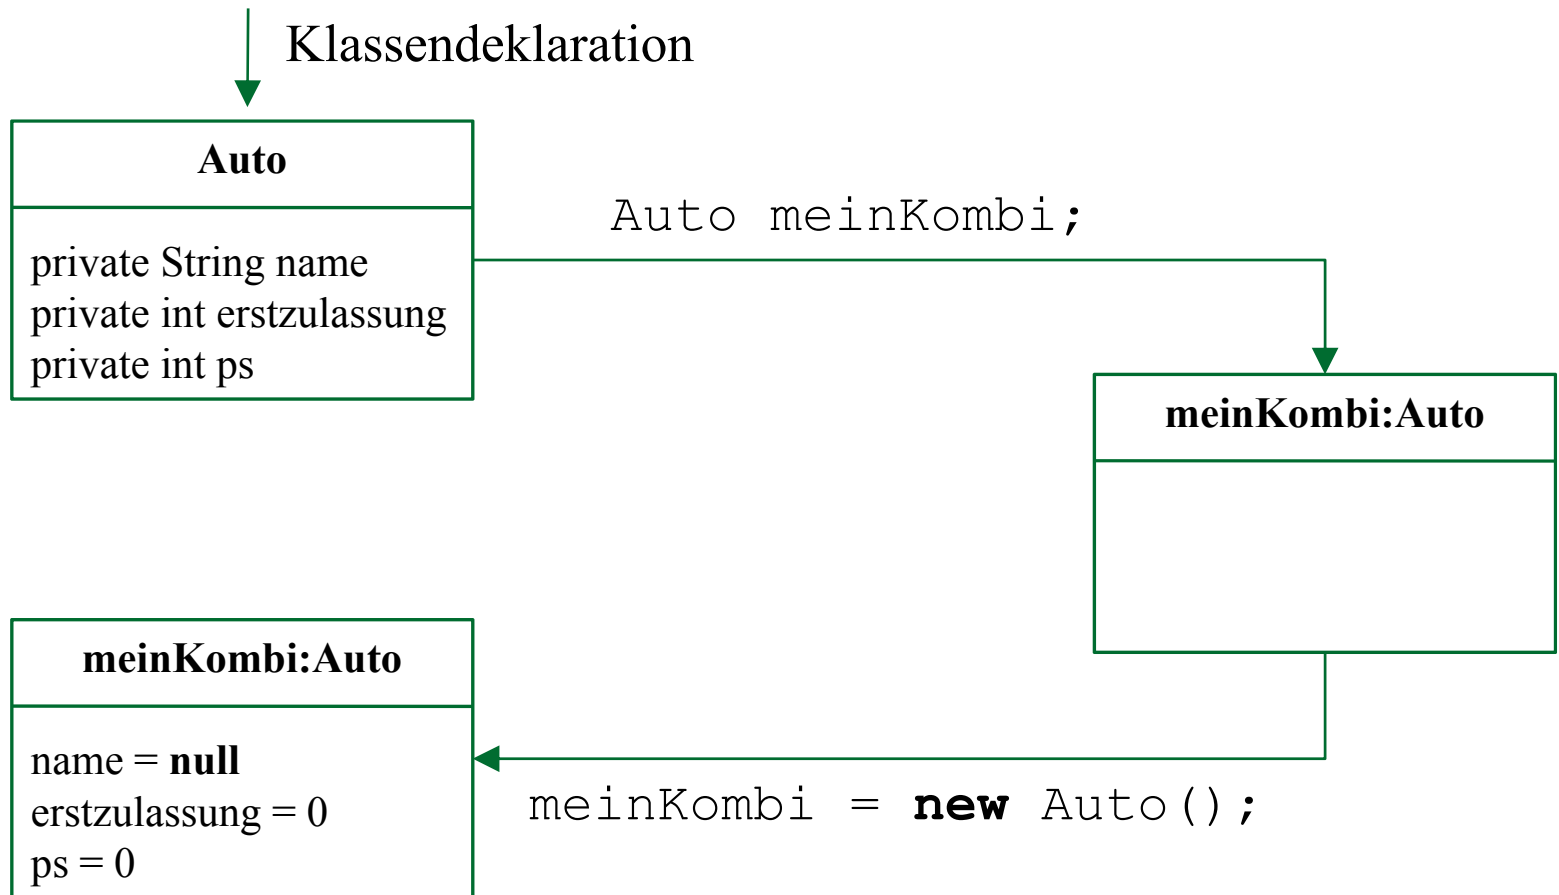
Klassendeklaration

Auto

private String name
private int erstzulassung
private int ps

Auto meinKombi;

meinKombi:Auto

meinKombi:Auto

name = **null**
erstzulassung = 0
ps = 0

meinKombi = **new** Auto();